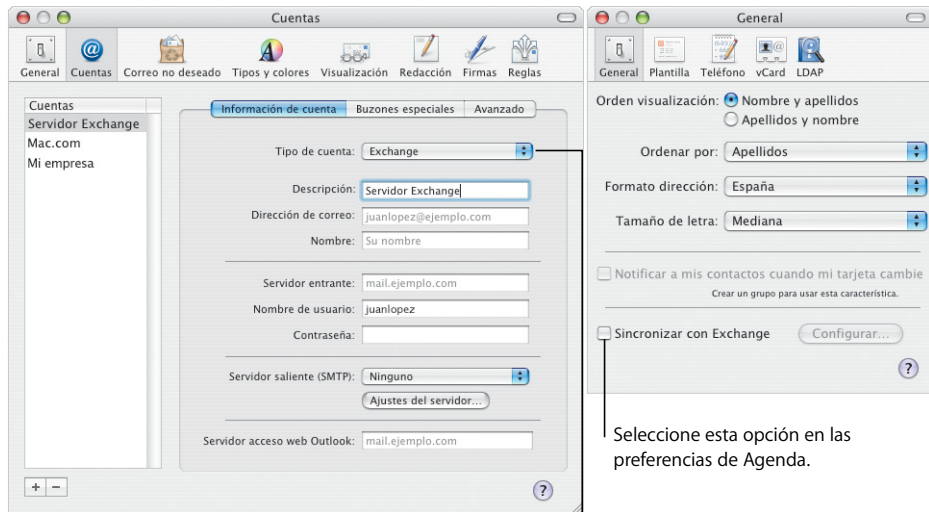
Cuentas

General Cuentas Correo no deseado Tipos y colores Visualización Redacción Firmas Reglas

Cuentas
Servidor Exchange
Mac.com
Mi empresa

Información de cuenta Buzones especiales Avanzado

Tipo de cuenta: Exchange

Descripción: Servidor Exchange
Dirección de correo: juanlopez@ejemplo.com
Nombre: Su nombre

Servidor entrante: mail.ejemplo.com
Nombre de usuario: juanlopez
Contraseña:

Servidor saliente (SMTP): Ninguno
Ajustes del servidor...

Servidor acceso web Outlook: mail.ejemplo.com

+ −

?

General

General Plantilla Teléfono vCard LDAP

Orden visualización: Nombre y apellidos
Apellidos y nombre

Ordenar por: Apellidos

Formato dirección: España

Tamaño de letra: Mediana

Notificar a mis contactos cuando mi tarjeta cambie
Crear un grupo para usar esta característica.

Sincronizar con Exchange Configurar...

?

Seleccione esta opción en las preferencias de Agenda.